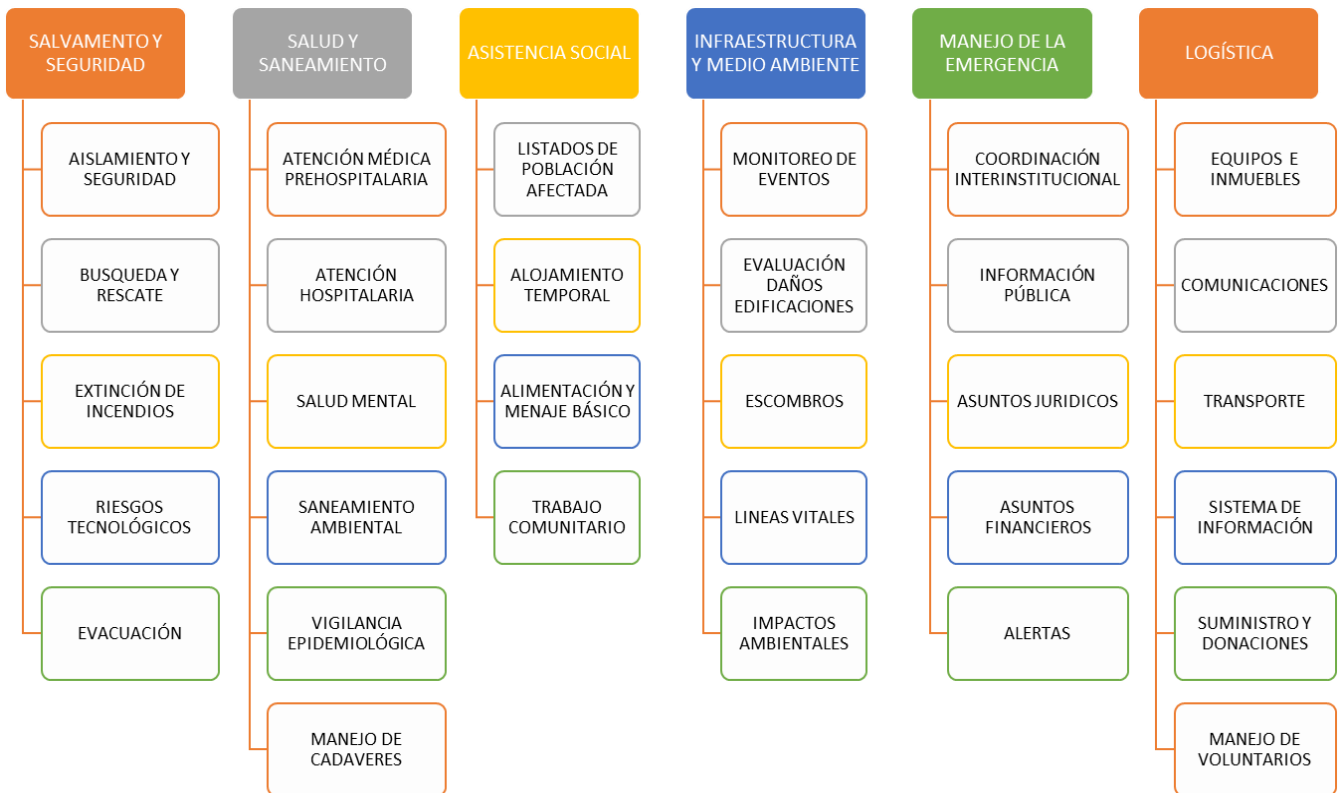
SALVAMENTO Y SEGURIDAD

AISLAMIENTO Y SEGURIDAD

BUSQUEDA Y RESCATE

EXTINCIÓN DE INCENDIOS

RIESGOS TECNOLÓGICOS

EVACUACIÓN

SALUD Y SANEAMIENTO

ATENCIÓN MÉDICA PREHOSPITALARIA

ATENCIÓN HOSPITALARIA

SALUD MENTAL

SANEAMIENTO AMBIENTAL

VIGILANCIA EPIDEMIOLÓGICA

MANEJO DE CADAVERES

ASISTENCIA SOCIAL

LISTADOS DE POBLACIÓN AFECTADA

ALOJAMIENTO TEMPORAL

ALIMENTACIÓN Y MENAJE BÁSICO

TRABAJO COMUNITARIO

INFRAESTRUCTURA Y MEDIO AMBIENTE

MONITOREO DE EVENTOS

EVALUACIÓN DAÑOS EDIFICACIONES

ESCOMBROS

LINEAS VITALES

IMPACTOS AMBIENTALES

MANEJO DE LA EMERGENCIA

COORDINACIÓN INTERINSTITUCIONAL

INFORMACIÓN PÚBLICA

ASUNTOS JURIDICOS

ASUNTOS FINANCIEROS

ALERTAS

LOGÍSTICA

EQUIPOS E INMUEBLES

COMUNICACIONES

TRANSPORTE

SISTEMA DE INFORMACIÓN

SUMINISTRO Y DONACIONES

MANEJO DE VOLUNTARIOS